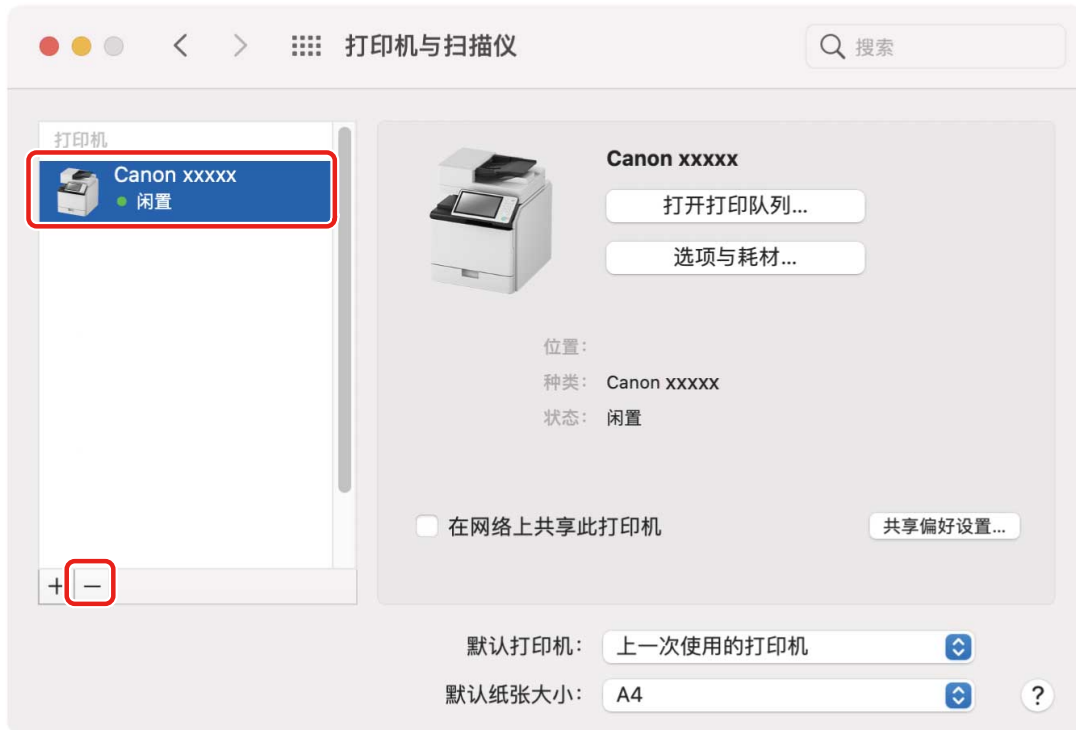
打印机与扫描仪

搜索

打印机

Canon xxxxx
闲置

Canon xxxxx

打开打印队列...

选项与耗材...

位置：

种类： Canon xxxxx

状态： 闲置

在网络上共享此打印机

共享偏好设置...

+ −

默认打印机： 上一次使用的打印机

默认纸张大小： A4

?